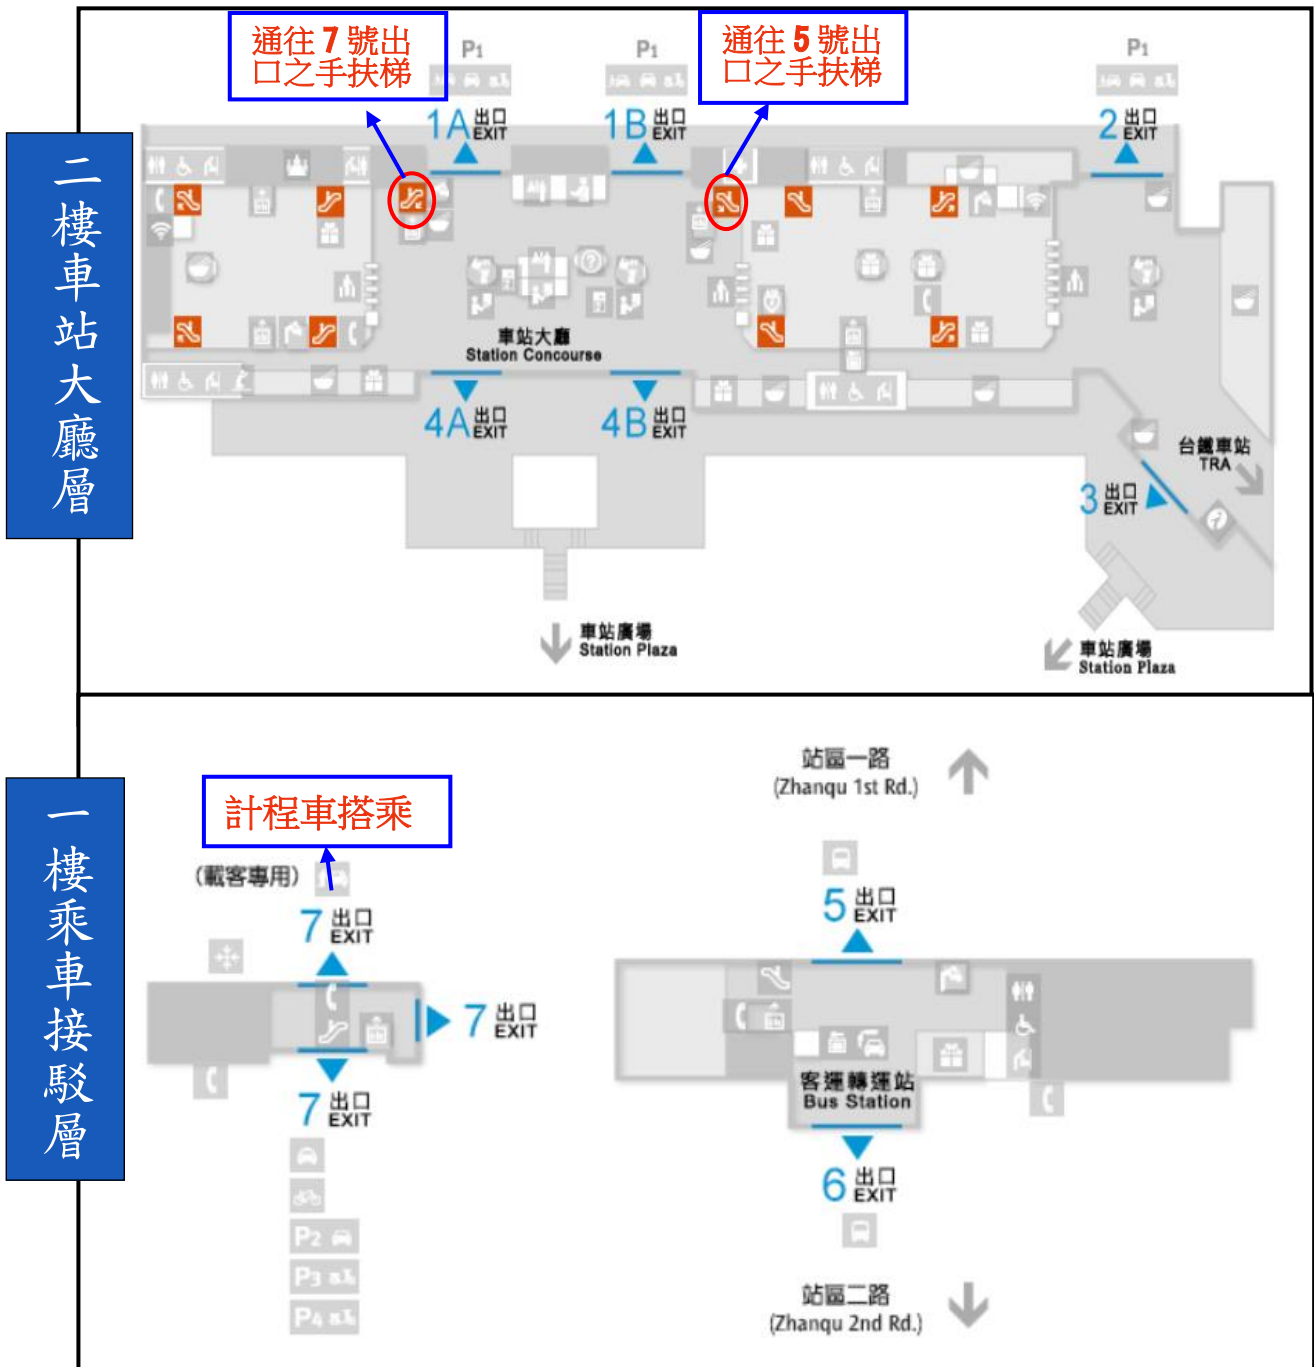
二樓車站大廳層

通往 7 號出口之手扶梯

P1

1A 出口 EXIT

P1

1B 出口 EXIT

通往 5 號出口之手扶梯

P1

2 出口 EXIT

車站大廳
Station Concourse

4A 出口 EXIT

4B 出口 EXIT

台鐵車站
TRA

3 出口 EXIT

車站廣場
Station Plaza

車站廣場
Station Plaza

一樓乘車接駁層

計程車搭乘

(載客專用)

7 出口 EXIT

7 出口 EXIT

7 出口 EXIT

P2

P3

P4

站區一路
(Zhanqu 1st Rd.)

5 出口 EXIT

客運轉運站
Bus Station

6 出口 EXIT

站區二路
(Zhanqu 2nd Rd.)